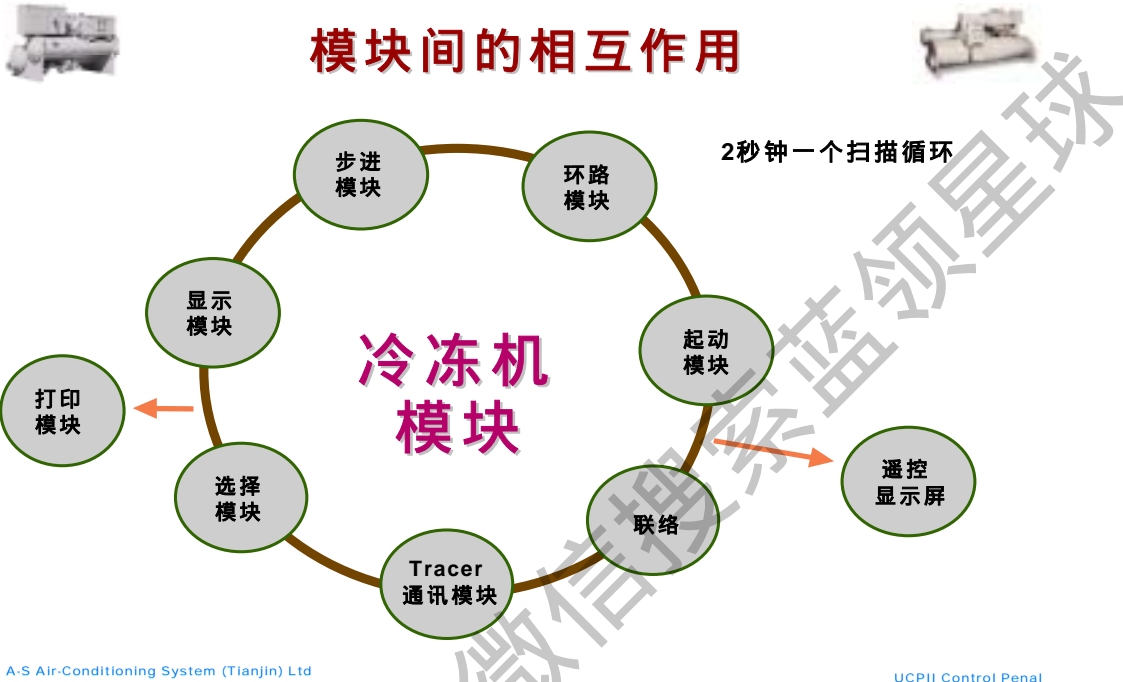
模块间的相互作用

2秒钟一个扫描循环

步进模块

环路模块

起动模块

联络

Tracer 通讯模块

选择模块

显示模块

打印模块

遥控显示屏

冷冻机模块

微信搜索蓝领星球

A-S Air-Conditioning System (Tianjin) Ltd

UCPII Control Penal